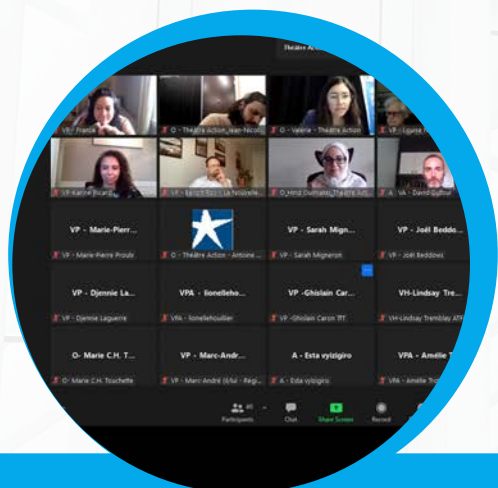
Théâtre Acti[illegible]

VP - France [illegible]
O - Théâtre Action Jean-Nicol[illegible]
O - Valérie - Théâtre Action
VP - Louise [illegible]

VP - Karine Ricard
VP - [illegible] La Nouvelle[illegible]
O_Hind Oumasti Théâtre Acti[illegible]
VA - David Gu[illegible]

VP - Marie-Pierr...
VP - Marie-Pierre Proulx

O - Théâtre Action - Antoine ...

VP - Sarah Mign...
VP - Sarah Migneron

VP - Joël Beddo...
VP - Joël Beddows

VP - Djennie La...
VP - Djennie Laguerre

VPA - lionelleho...
VPA - lionellehouillier

VP -Ghislain Car...
VP -Ghislain Caron TFT

VH-Lindsay Tre...
VH-Lindsay Tremblay ATF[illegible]

O- Marie C.H. T...
O- Marie C.H. Touchette

VP - Marc-Andr...
VP - Marc-André (il/lui - Régi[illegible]

A - Esta yvizigiro
A - Esta yvizigiro

VPA - Amélie T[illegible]
VPA - Amélie Tr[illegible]

Participants 40
Chat
Share Screen
Record